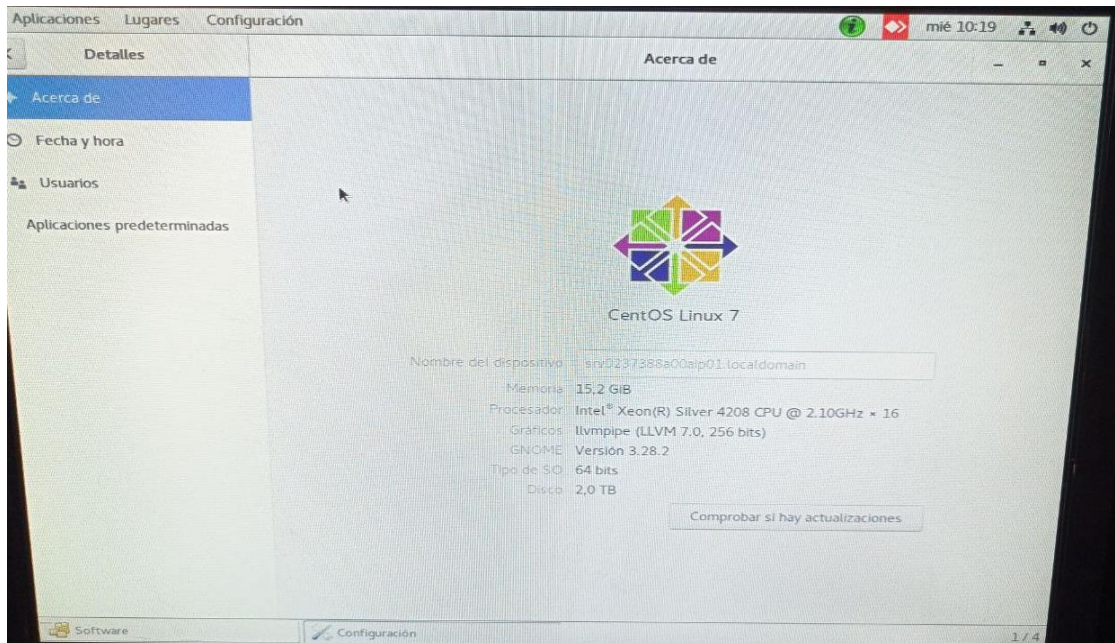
Aplicaciones Lugares Configuración

mié 10:19

Detalles

Acerca de

Acerca de

Fecha y hora

Usuarios

Aplicaciones predeterminadas

CentOS Linux 7

Nombre del dispositivo snr0237388a00aip01.localdomain

Memoria 15,2 GiB

Procesador Intel® Xeon(R) Silver 4208 CPU @ 2.10GHz × 16

Gráficos llvmpipe (LLVM 7.0, 256 bits)

GNOME Versión 3.28.2

Tipo de SO 64 bits

Disco 2,0 TB

Comprobar si hay actualizaciones

Software

Configuración

1 / 4